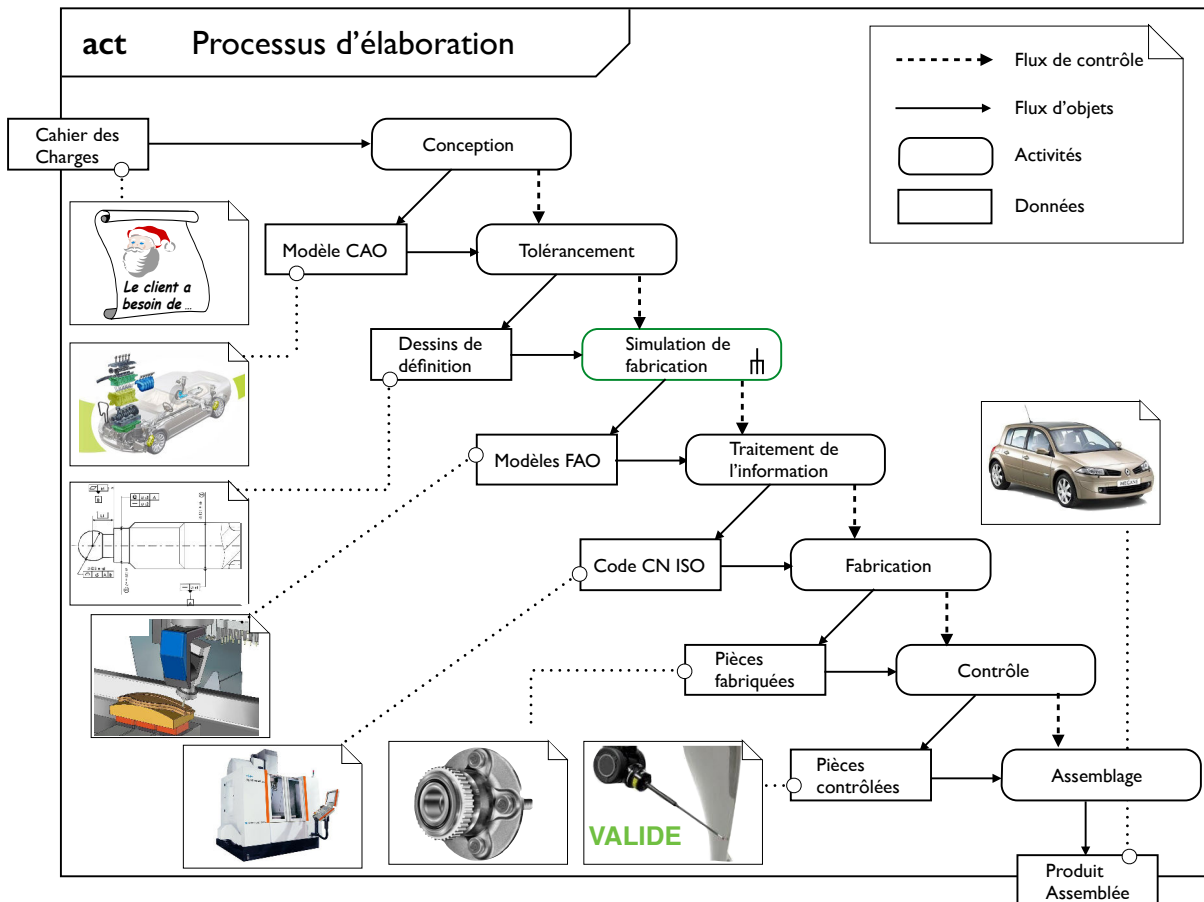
act Processus d’élaboration

Flux de contrôle

Flux d’objets

Activités

Données

Cahier des Charges

Conception

Le client a besoin de ...

Modèle CAO

Tolérancement

Dessins de définition

Simulation de fabrication

Modèles FAO

Traitement de l’information

Code CN ISO

Fabrication

Pièces fabriquées

Contrôle

Pièces contrôlées

Assemblage

VALIDE

Produit Assemblée